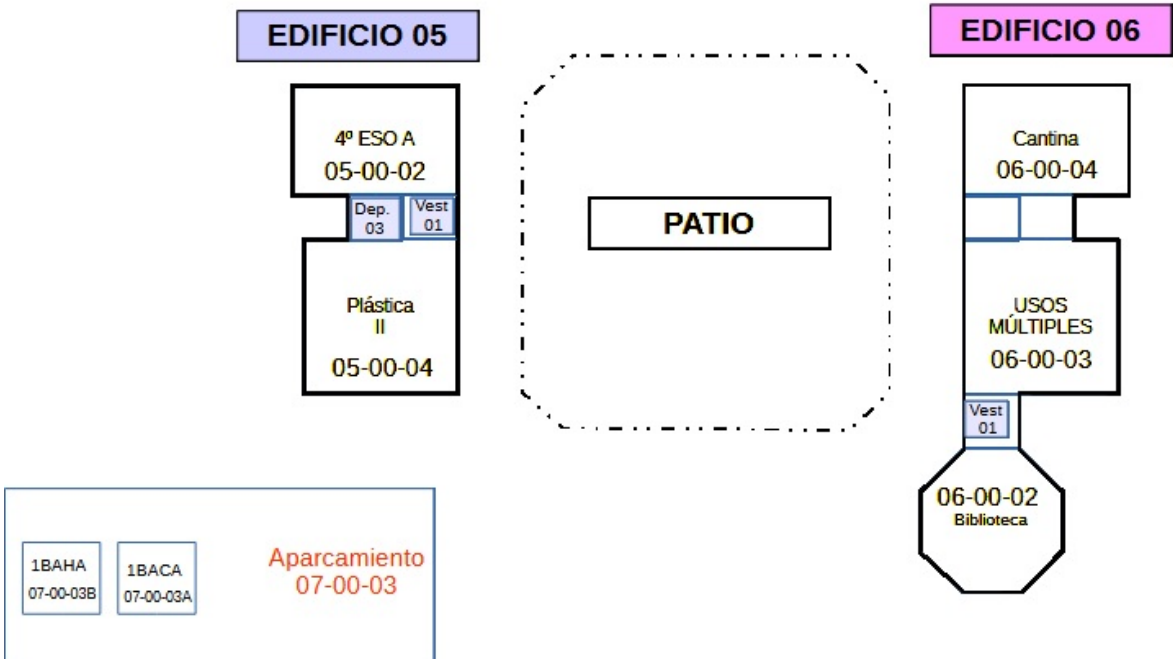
EDIFICIO 05

4º ESO A
05-00-02

Dep.
03

Vest
01

Plástica
II

05-00-04

PATIO

EDIFICIO 06

Cantina
06-00-04

USOS
MÚLTIPLES
06-00-03

Vest
01

06-00-02
Biblioteca

1BAHA
07-00-03B

1BACA
07-00-03A

Aparcamiento
07-00-03